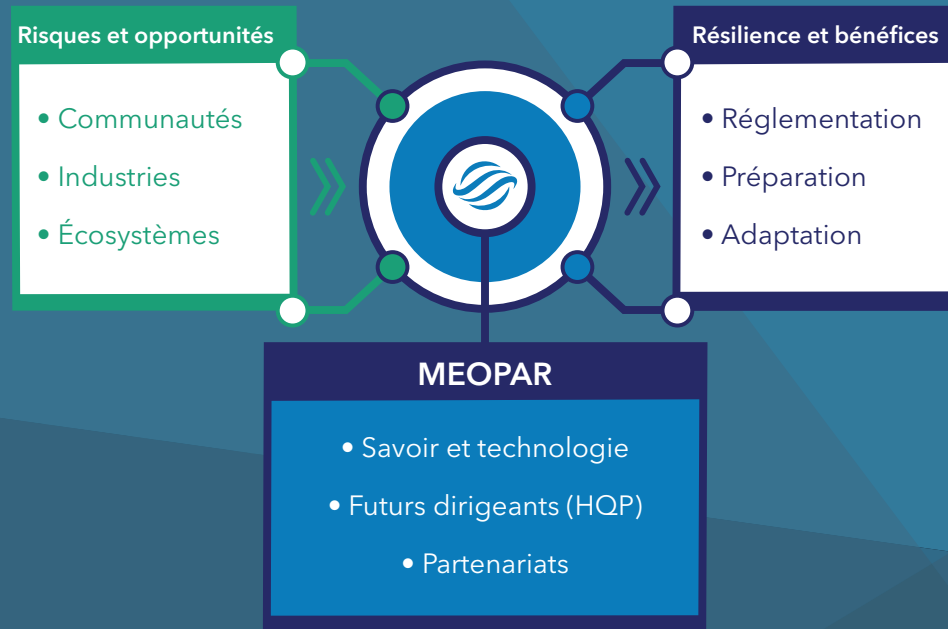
Risques et opportunités

• Communautés
• Industries
• Écosystèmes

Résilience et bénéfices

• Réglementation
• Préparation
• Adaptation

MEOPAR

• Savoir et technologie
• Futurs dirigeants (HQP)
• Partenariats